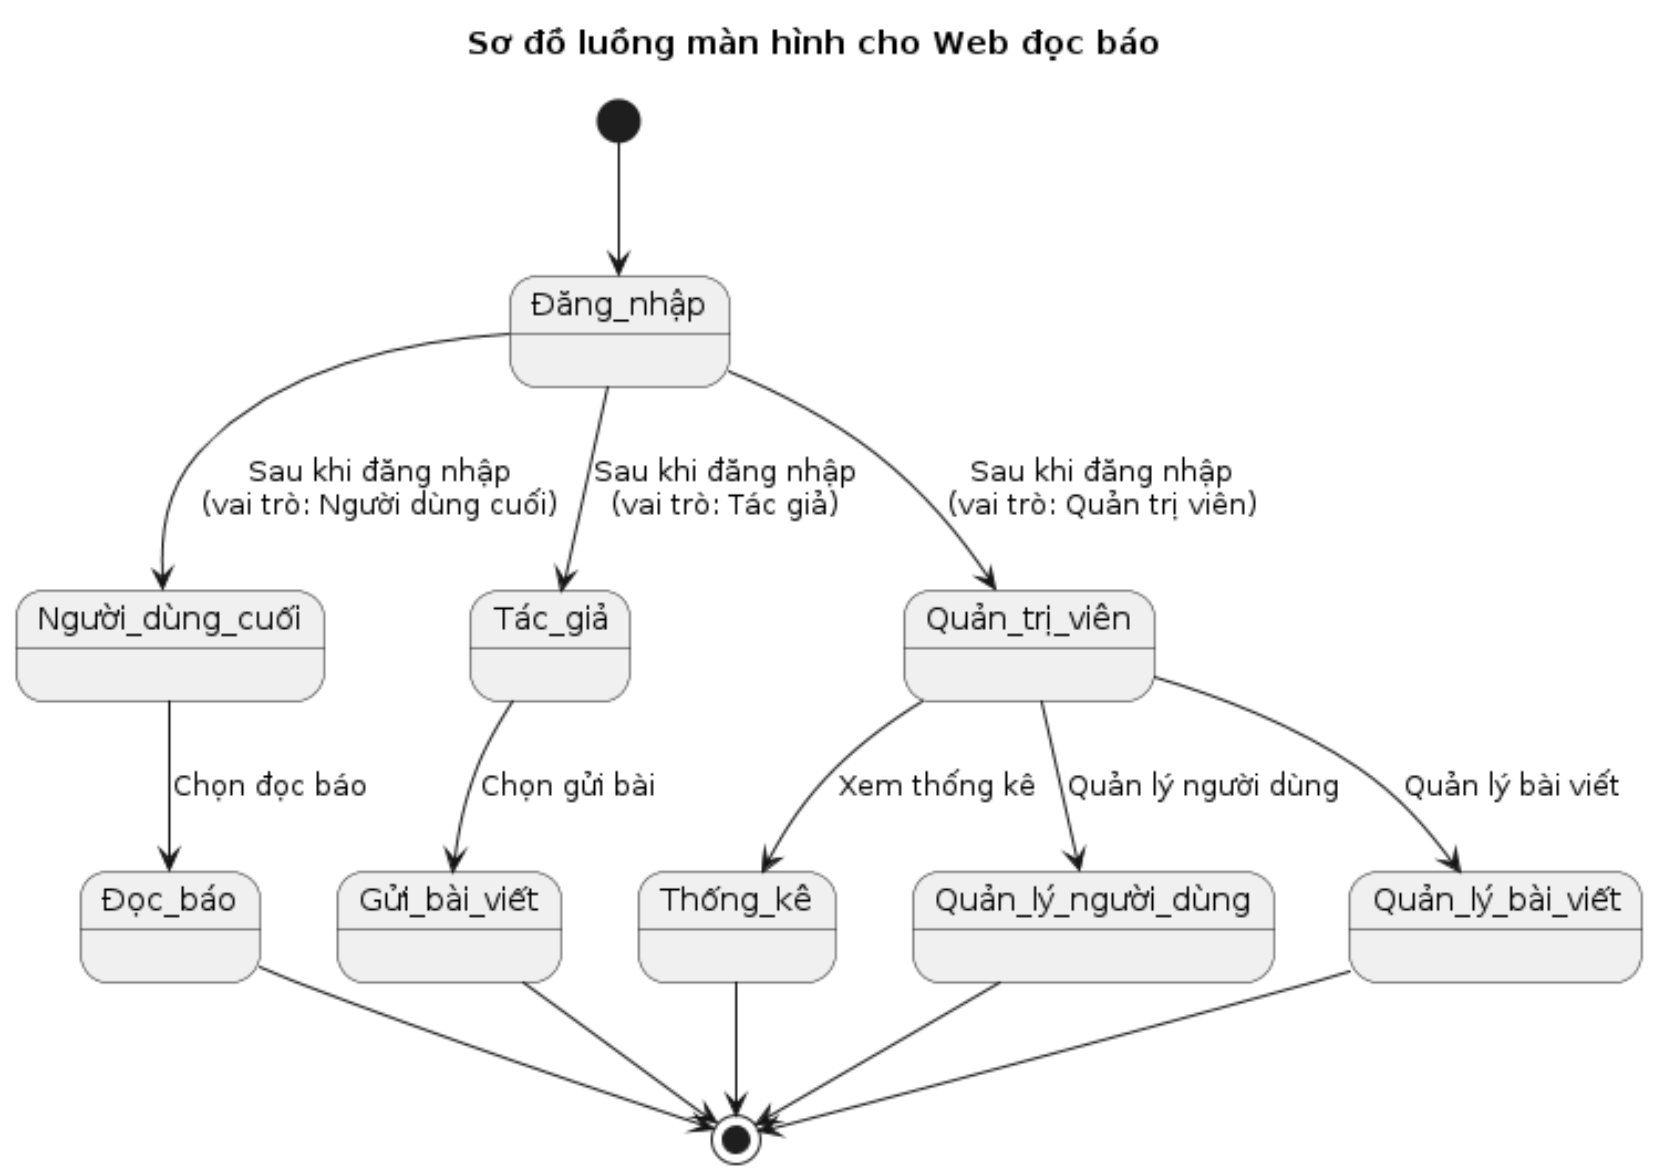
Sơ đồ luồng màn hình cho Web đọc báo

Đăng_nhập

Sau khi đăng nhập
(vai trò: Người dùng cuối)

Sau khi đăng nhập
(vai trò: Tác giả)

Sau khi đăng nhập
(vai trò: Quản trị viên)

Người_dùng_cuối

Tác_giả

Quản_trị_viên

Chọn đọc báo

Chọn gửi bài

Xem thống kê

Quản lý người dùng

Quản lý bài viết

Đọc_báo

Gửi_bài_viết

Thống_kê

Quản_lý_người_dùng

Quản_lý_bài_viết